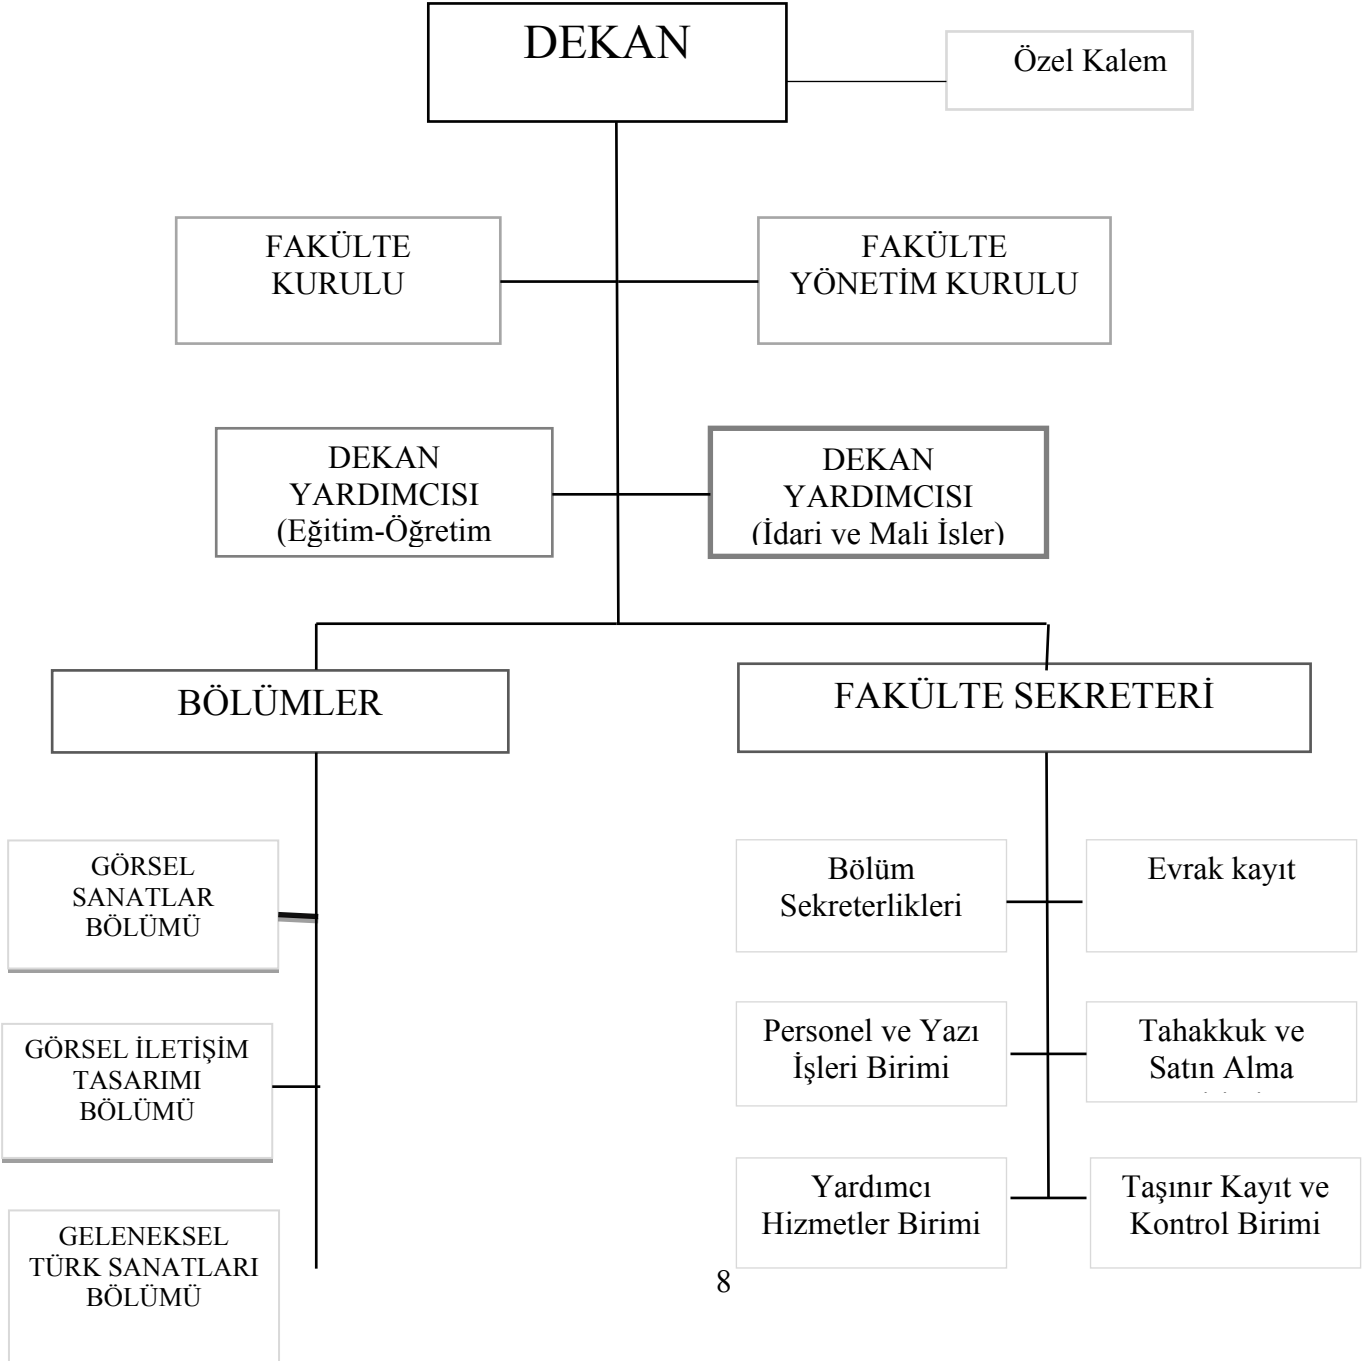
DEKAN

Özel Kalem

FAKÜLTE KURULU

FAKÜLTE YÖNETİM KURULU

DEKAN YARDIMCISI (Eğitim-Öğretim

DEKAN YARDIMCISI (İdari ve Mali İsler)

BÖLÜMLER

FAKÜLTE SEKRETERİ

GÖRSEL SANATLAR BÖLÜMÜ

GÖRSEL İLETİŞİM TASARIMI BÖLÜMÜ

GELENEKSEL TÜRK SANATLARI BÖLÜMÜ

Bölüm Sekreterlikleri

Evrak kayıt

Personel ve Yazı İşleri Birimi

Tahakkuk ve Satın Alma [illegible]

Yardımcı Hizmetler Birimi

Taşınır Kayıt ve Kontrol Birimi

8